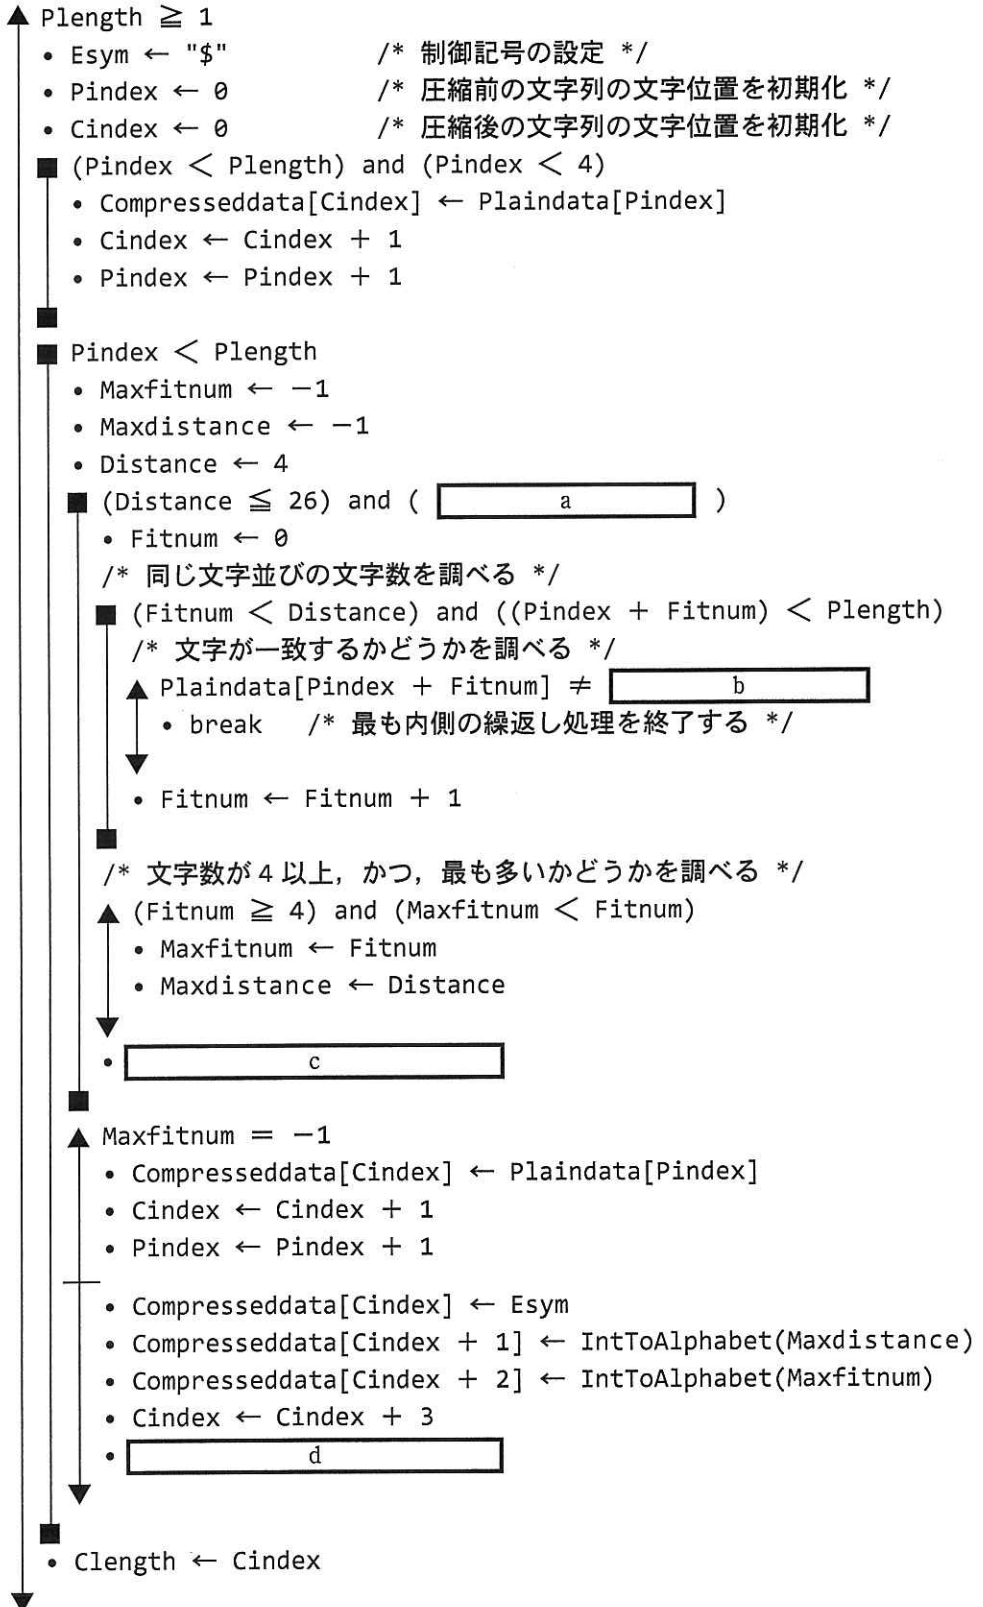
Plength ≧ 1
• Esym ← "$" /* 制御記号の設定 */
• Pindex ← 0 /* 圧縮前の文字列の文字位置を初期化 */
• Cindex ← 0 /* 圧縮後の文字列の文字位置を初期化 */
(Pindex < Plength) and (Pindex < 4)
• Compresseddata[Cindex] ← Plaindata[Pindex]
• Cindex ← Cindex + 1
• Pindex ← Pindex + 1

Pindex < Plength
• Maxfitnum ← −1
• Maxdistance ← −1
• Distance ← 4
(Distance ≦ 26) and ( a )
• Fitnum ← 0
/* 同じ文字並びの文字数を調べる */
(Fitnum < Distance) and ((Pindex + Fitnum) < Plength)
/* 文字が一致するかどうかを調べる */
Plaindata[Pindex + Fitnum] ≠ b
• break /* 最も内側の繰返し処理を終了する */
• Fitnum ← Fitnum + 1

/* 文字数が 4 以上，かつ，最も多いかどうかを調べる */
(Fitnum ≧ 4) and (Maxfitnum < Fitnum)
• Maxfitnum ← Fitnum
• Maxdistance ← Distance
• c

Maxfitnum = −1
• Compresseddata[Cindex] ← Plaindata[Pindex]
• Cindex ← Cindex + 1
• Pindex ← Pindex + 1
• Compresseddata[Cindex] ← Esym
• Compresseddata[Cindex + 1] ← IntToAlphabet(Maxdistance)
• Compresseddata[Cindex + 2] ← IntToAlphabet(Maxfitnum)
• Cindex ← Cindex + 3
• d

• Clength ← Cindex